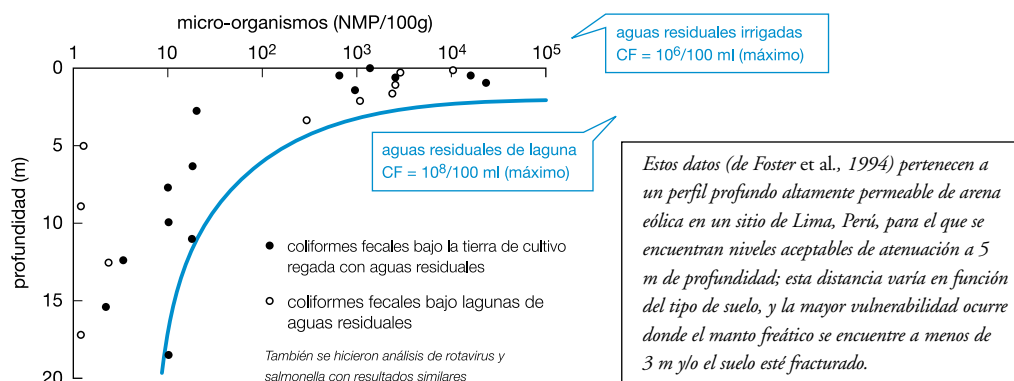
micro-organismos (NMP/100g)

1 10 $10^2$ $10^3$ $10^4$ $10^5$

aguas residuales irrigadas
CF = $10^6$/100 ml (máximo)

0
5
10
15
20

profundidad (m)

aguas residuales de laguna
CF = $10^8$/100 ml (máximo)

● coliformes fecales bajo la tierra de cultivo regada con aguas residuales

○ coliformes fecales bajo lagunas de aguas residuales

También se hicieron análisis de rotavirus y salmonella con resultados similares

Estos datos (de Foster et al., 1994) pertenecen a un perfil profundo altamente permeable de arena eólica en un sitio de Lima, Perú, para el que se encuentran niveles aceptables de atenuación a 5 m de profundidad; esta distancia varía en función del tipo de suelo, y la mayor vulnerabilidad ocurre donde el manto freático se encuentre a menos de 3 m y/o el suelo esté fracturado.